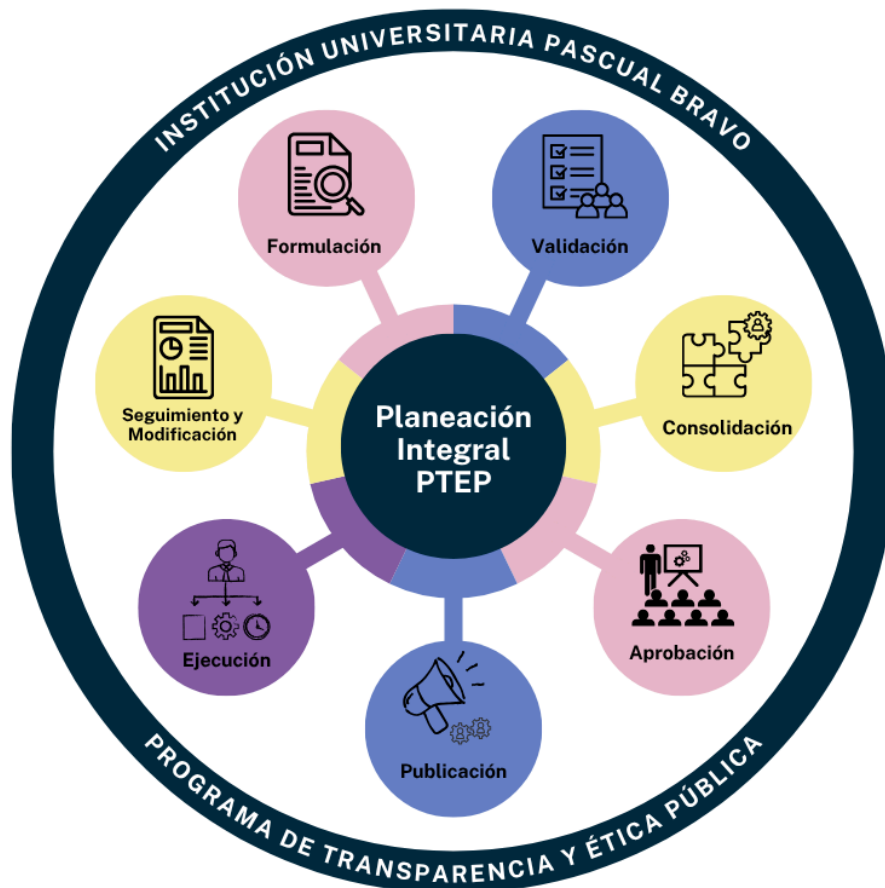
INSTITUCIÓN UNIVERSITARIA PASCUAL BRAVO

Planeación Integral PTEP

Formulación

Validación

Consolidación

Aprobación

Publicación

Ejecución

Seguimiento y Modificación

PROGRAMA DE TRANSPARENCIA Y ÉTICA PÚBLICA